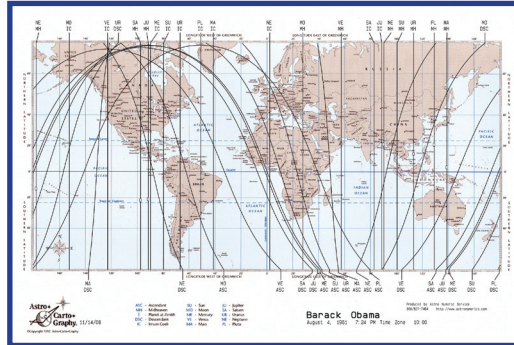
NE MH
MO IC
VE IC
UR DSC
SA MH
JU MH
ME IC
SU IC
UR MH
PL IC
MA IC
NE IC
MO MH
VE MH
SA IC
JU IC
ME MH
SU MH
UR MH
PL MH
MA MH
MO DSC

LONGITUDE WEST OF GREENWICH
LONGITUDE EAST OF GREENWICH

ATLANTIC OCEAN
PACIFIC OCEAN
INDIAN OCEAN
ATLANTIC OCEAN
PACIFIC OCEAN

MA DSC
NE DSC
MO ASC
NE ASC
JU DSC
SA DSC
ME ASC
SU ASC
UR ASC
VE ASC
NE ASC
PL ASC
MO DSC
SA ASC
JU ASC
ME DSC
SU DSC
MA ASC

Astro* Carto* Graphy. 11/14/08
©Copyright 1993 Astro*Carto*Graphy

ASC - Ascendant
MH - Midheaven
DSC - Descendant
IC - Imum Coeli
SU - Sun
MO - Moon
ME - Mercury
VE - Venus
MA - Mars
JU - Jupiter
SA - Saturn
UR - Uranus
NE - Neptune
PL - Pluto

Barack Obama
August 4, 1961 7:24 PM Time Zone 10:00

Produced by Astro Numeric Service
http://www.astronumeric.com